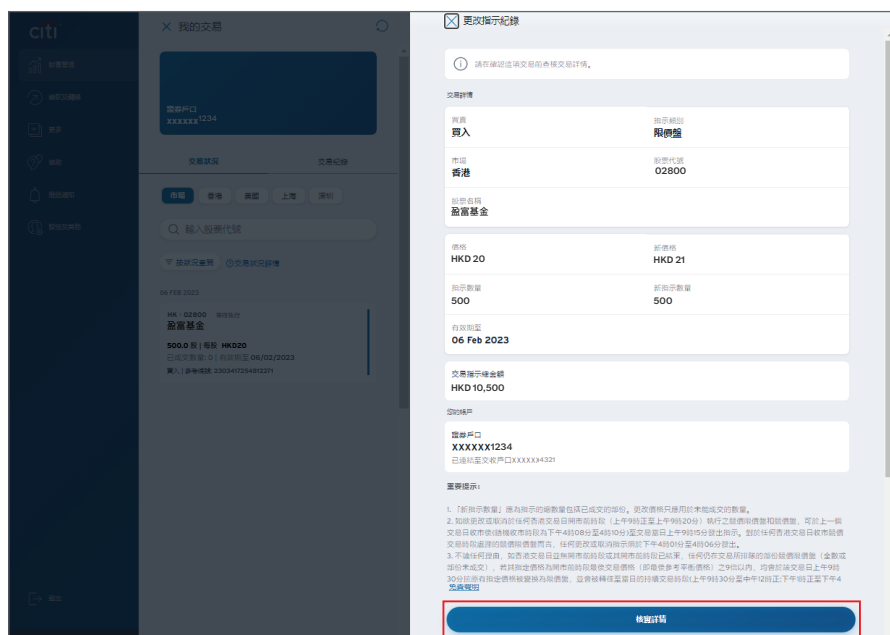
citi

我的交易

證券戶口
XXXXXX1234

交易狀況
交易紀錄

市場
香港
美國
上海
深圳

輸入股票代號

06 FEB 2023

HK 02800
盈富基金
500.0 股 | 每股 HKD20
06/02/2023

更改指示紀錄

請在確認這項交易前查核交易詳情。

交易詳情

買賣
買入

指示類別
限價盤

市場
香港

股票代號
02800

股票名稱
盈富基金

價格
HKD 20

新價格
HKD 21

指示數量
500

新指示數量
500

有效期至
06 Feb 2023

交易指示總金額
HKD 10,500

證券戶口
XXXXXX1234
已連結至交收戶口XXXXXX4321

重要提示：

1. 「新指示數量」應為指示的總數量包括已成交的部份。更改價格只適用於未能成交的數量。
2. 如欲更改或取消於任何香港交易日開市前時段（上午9時正至上午9時20分）執行之競價限價盤和限價盤，可於上一個交易日收市後(即檢收市時段為下午4時08分至4時10分)至交易日上午9時15分發出指示。
3. 不論任何理由，如香港交易日開市前時段或開市時段已結束，任何仍在交易所排隊的部份競價限價盤（全數或部份未成交），其將按指定價格為開市前時段後交易價格之9成以內，均會於該交易日上午9時30分至中午12時正/下午1時正至下午4

核實詳情